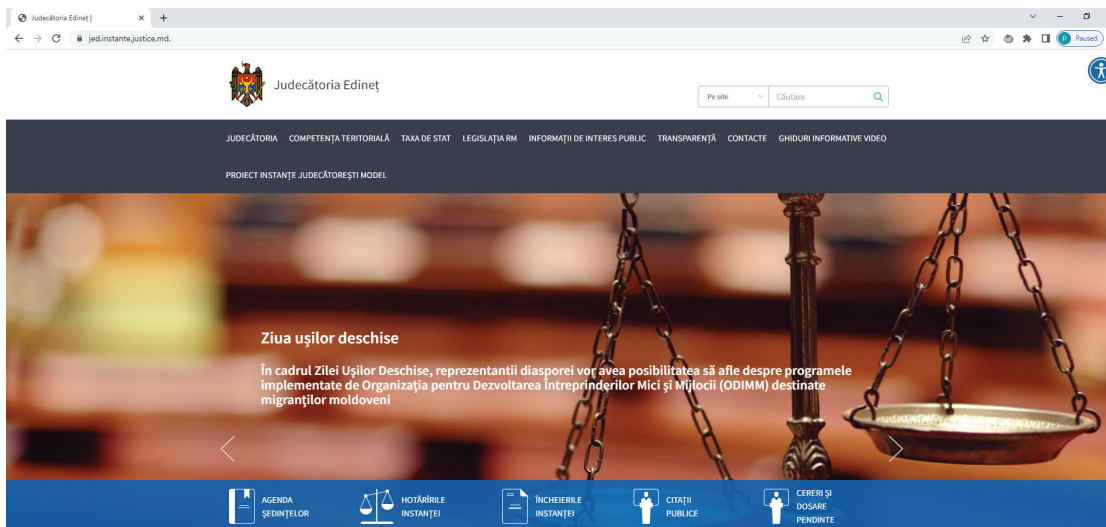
Judecătoria Edineț |
jed.instante.justice.md.
Paused

Judecătoria Edineț

Pe site
Căutare

JUDECĂTORIA COMPETENȚA TERITORIALĂ TAXA DE STAT LEGISLAȚIA RM INFORMAȚII DE INTERES PUBLIC TRANSPARENȚĂ CONTACTE GHIDURI INFORMATIVE VIDEO

PROIECT INSTANȚE JUDECĂTOREȘTI MODEL

Ziua ușilor deschise

În cadrul Zilei Ușilor Deschise, reprezentantii diasporei vor avea posibilitatea să afle despre programele implementate de Organizația pentru Dezvoltarea Întreprinderilor Mici și Mijlocii (ODIMM) destinate migranților moldoveni

AGENDA ȘEDINȚELOR
HOTĂRÎRILE INSTANȚEI
ÎNCHEIERILE INSTANȚEI
CITAȚII PUBLICE
CERERI ȘI DOSARE PENDINTE